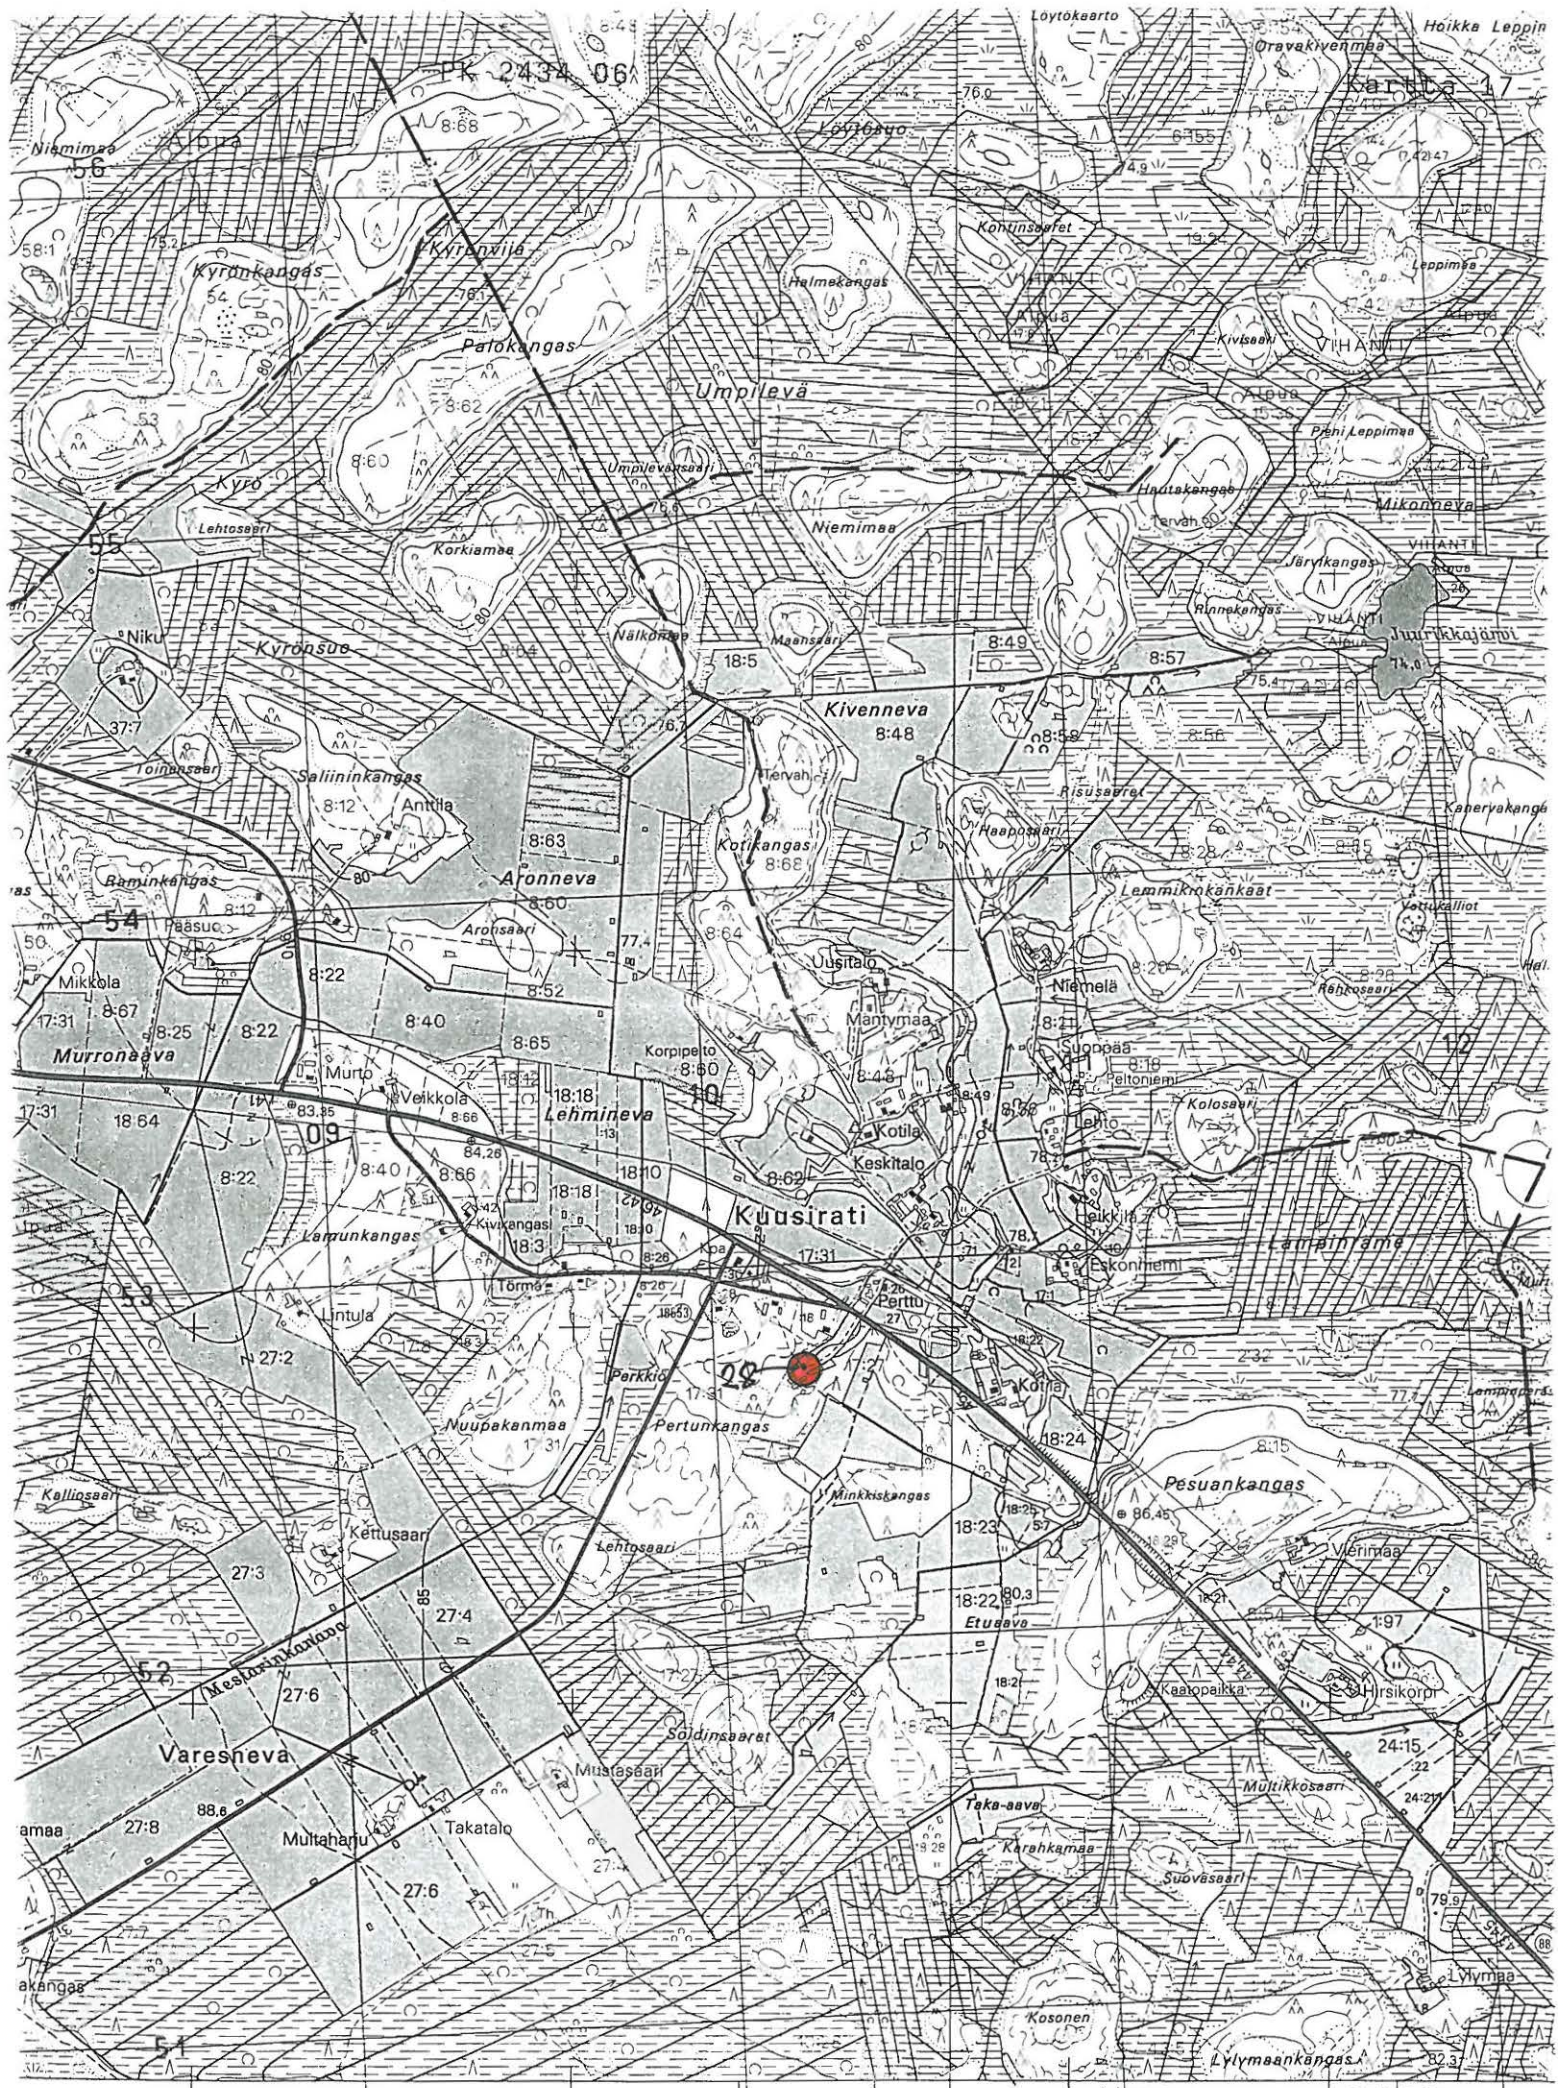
PK 2434 06
Kartta 17
Löytökaarto
Hoikka Leppin
Oravakivenmaa
Löytösuo
Niemimaa
Alpua
56
8:68
76.0
Kyrönkangas
Kyrönviija
Kontinsaaret
Halmekangas
Leppimaa
Alpua
Kivisaari
VIHANTI
Palokangas
Umpilevä
8:62
8:60
Alpua
Pieni Leppimaa
Umpilevansaari
Hautakangas
Mikonneva
Kyrö
55
Lehtosaari
Niemimaa
Tervah
Korkiamaa
Järvikangas
VIHANTI
Rinnekangas
Niku
Kyrönsuo
8:64
Nälkönsaari
Maansaari
18:5
8:49
8:57
Juurikkajärvi
37:7
76.7
Kivenneva
8:48
8:58
8:56
Toinensaari
Saliininkangas
Tervah
Pisusaaret
8:12
Anttila
8:63
Kotikangas
Haaposaari
Kanervakangas
Raminkangas
80
Aronneva
8:68
Lemmikrokankaat
8:12
8:60
Pääsuo
54
77.4
8:64
Vettukalliot
Aronsaari
Uusitalo
Mikkola
8:22
Niemelä
8:67
8:52
Mäntymaa
8:20
Rahkosaari
17:31
8:25
8:22
8:40
8:65
Korpipelto
8:21
Murronaava
8:50
Suoppaa
Murto
18:42
18:18
10
8:48
Peltoniemi
12
Veikkola
8:49
17:31
83.35
8:66
Lehmineva
Kotila
Kolosaari
18.64
09
84.26
Lehto
8:22
8:40
8:66
18:10
8:62
Keskitalo
Heikkilä
18:18
Kuusirati
Lamunkangas
Kivikangas
18:3
8:26
Lampinrämé
53
Törmä
8:26
Kpa
17:31
78.7
Lintula
18:53
Perttu
Eskonniemi
27:2
27
8:3
29
2:32
Perkkiö
17:3
Kotila
Nuupakanmaa
Pertunkangas
18:24
Lampiperä
17:31
8:15
Pesuankangas
Kallinsaari
Minkkiskangas
86.45
Kettusaari
18:25
18:23
Vierimaa
27:3
Lehtosaari
27:4
18:22
80.3
1:97
Etuaava
Mestarinkuvaus
52
27:6
17:27
Kaatopaikka
Hirsikorpi
Soidinsaaret
24:15
Varesneva
Mustasaari
Taka-aava
Multikkosaari
amaa
88.6
27:8
Multaharju
Takatalo
18:28
Karahkamaa
Suovasaari
27:6
27:5
79.9
akangas
Lylymaa
Kosonen
51
Lylymaankangas
82.3